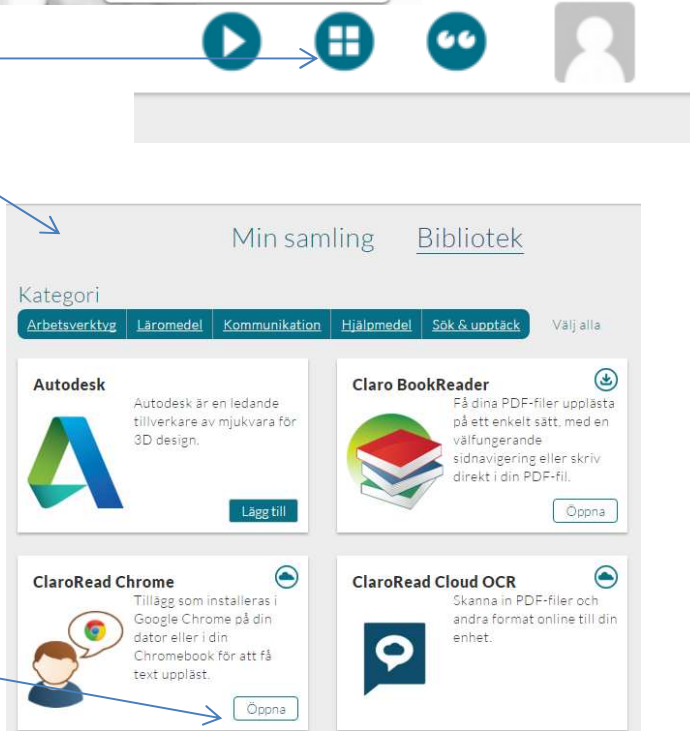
Min samling Bibliotek

Kategori

| Arbetsverktyg | Läromedel | Kommunikation | Hjälpmedel | Sök & upptäck |
|---|---|---|---|---|

Välj alla

Autodesk
Autodesk är en ledande tillverkare av mjukvara för 3D design.
Lägg till

Claro BookReader
Få dina PDF-filer upplästa på ett enkelt sätt, med en välfungerande sidnavigering eller skriv direkt i din PDF-fil.
Öppna

ClaroRead Chrome
Tillägg som installeras i Google Chrome på din dator eller i din Chromebook för att få text uppläst.
Öppna

ClaroRead Cloud OCR
Skanna in PDF-filer och andra format online till din enhet.